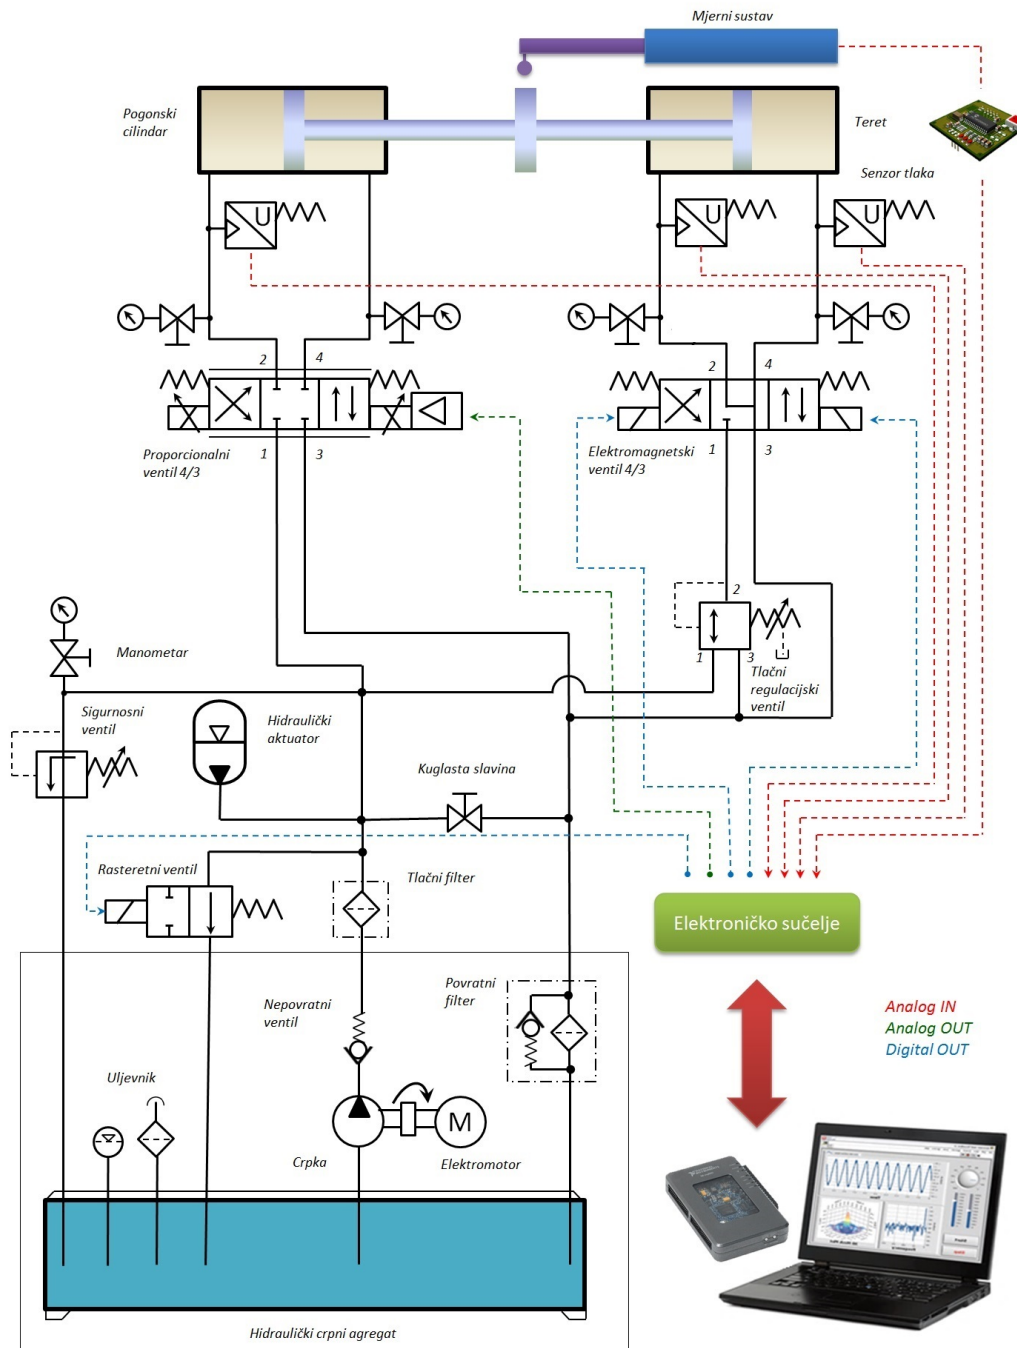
Mjerni sustav

Pogonski cilindar

Teret

Senzor tlaka

U

U

U

2

4

2

4

Proporcionalni ventil 4/3

1

3

Elektromagnetski ventil 4/3

1

3

2

1

3

Tlačni regulacijski ventil

Manometar

Sigurnosni ventil

Hidraulički aktuator

Kuglasta slavina

Rasteretni ventil

Tlačni filter

Elektroničko sučelje

Nepovratni ventil

Povratni filter

Analog IN

Analog OUT

Digital OUT

Uljevnik

M

Crpka

Elektromotor

Hidraulički crpni agregat